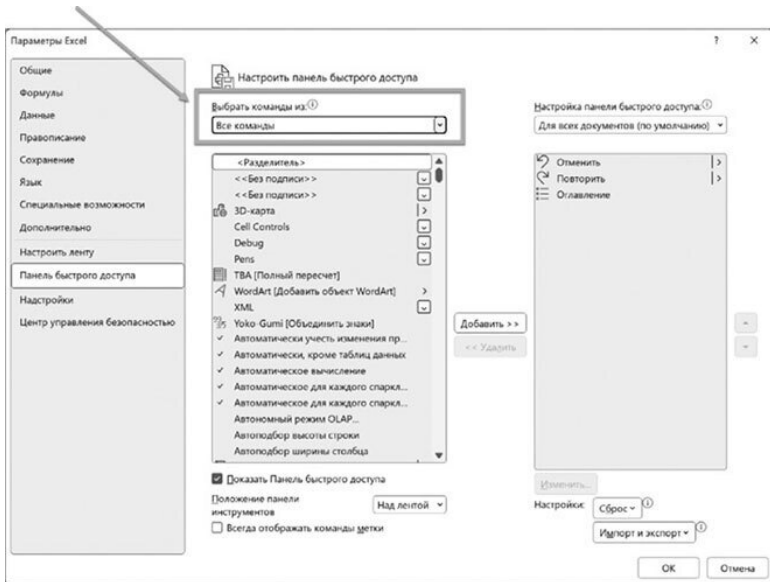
Параметры Excel

? ×

Общие
Формулы
Данные
Правописание
Сохранение
Язык
Специальные возможности
Дополнительно
Настроить ленту
Панель быстрого доступа
Надстройки
Центр управления безопасностью

Настроить панель быстрого доступа

Выбрать команды из: ⓘ
Все команды

<Разделитель>
<<Без подписи>>
<<Без подписи>>
3D-карта
Cell Controls
Debug
Pens
TBA [Полный пересчет]
WordArt [Добавить объект WordArt]
XML
Yoko-Gumi [Объединить знаки]
Автоматически учесть изменения пр...
Автоматически, кроме таблиц данных
Автоматическое вычисление
Автоматическое для каждого спаркл...
Автоматическое для каждого спаркл...
Автономный режим OLAP...
Автоподбор высоты строки
Автоподбор ширины столбца

Добавить >>
<< Удалить

Настройка панели быстрого доступа: ⓘ
Для всех документов (по умолчанию)

Отменить
Повторить
Оглавление

Показать Панель быстрого доступа
Положение панели инструментов
Над лентой
Всегда отображать команды метки

Изменить...
Настройки: Сброс ⓘ
Импорт и экспорт ⓘ

ОК
Отмена